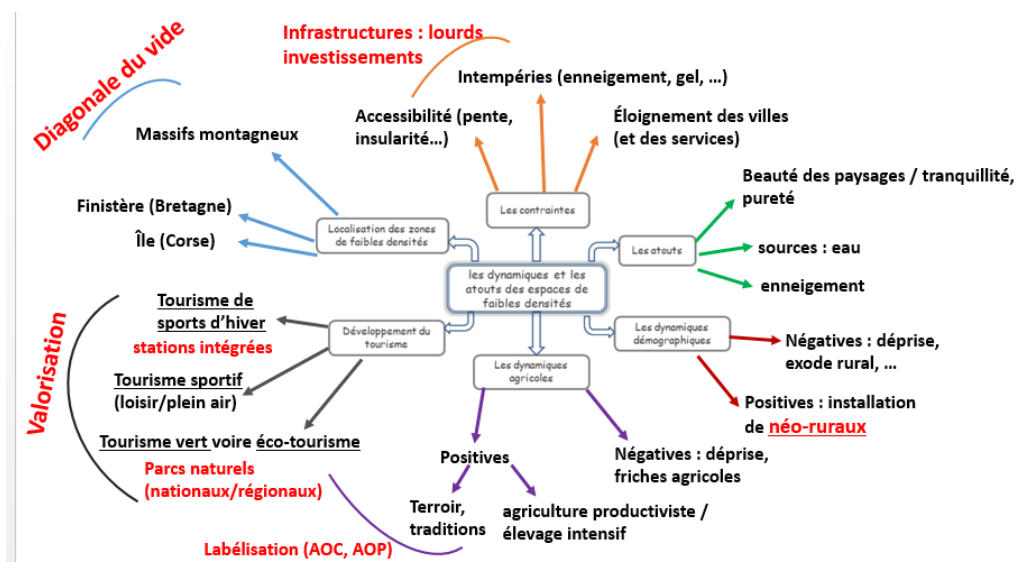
Diagonale du vide

Infrastructures : lourds investissements

Intempéries (enneigement, gel, ...)

Accessibilité (pente, insularité...)

Éloignement des villes (et des services)

Massifs montagneux

Les contraintes

Beauté des paysages / tranquillité, pureté

Finistère (Bretagne)

Île (Corse)

Localisation des zones de faibles densités

Les atouts

sources : eau

enneigement

les dynamiques et les atouts des espaces de faibles densités

Valorisation

Tourisme de sports d'hiver
stations intégrées

Développement du tourisme

Les dynamiques démographiques

Négatives : déprise, exode rural, ...

Tourisme sportif (loisir/plein air)

Les dynamiques agricoles

Positives : installation de néo-ruraux

Tourisme vert voire éco-tourisme

Parcs naturels (nationaux/régionaux)

Positives

Négatives : déprise, friches agricoles

Terroir, traditions

agriculture productiviste / élevage intensif

Labélisation (AOC, AOP)